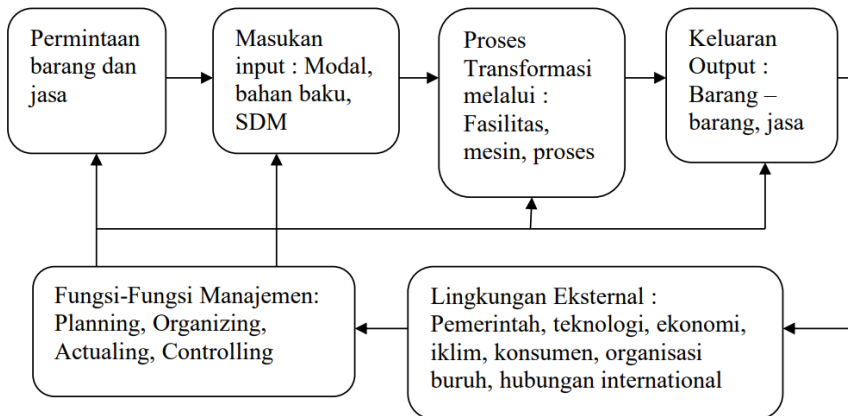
Permintaan barang dan jasa

Masukan input : Modal, bahan baku, SDM

Proses Transformasi melalui : Fasilitas, mesin, proses

Keluaran Output : Barang – barang, jasa

Fungsi-Fungsi Manajemen: Planning, Organizing, Actualing, Controlling

Lingkungan Eksternal : Pemerintah, teknologi, ekonomi, iklim, konsumen, organisasi buruh, hubungan international